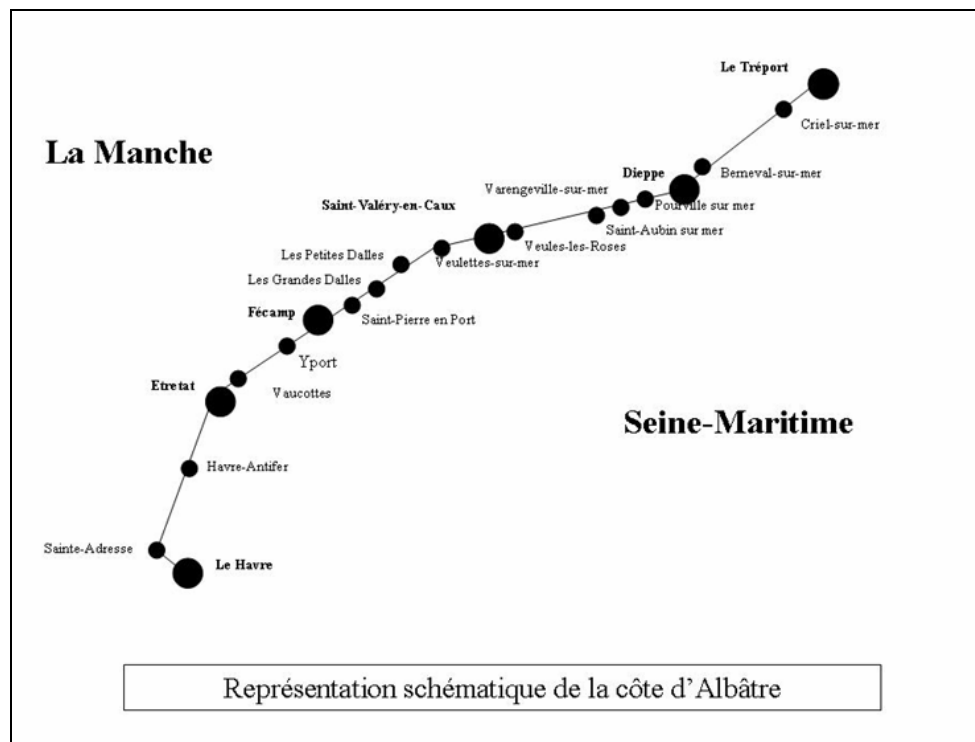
Le Tréport

Criel-sur-mer

La Manche

Berneval-sur-mer

Dieppe

Varengeville-sur-mer

Pourville sur mer

Saint-Valéry-en-Caux

Saint-Aubin sur mer

Veules-les-Roses

Les Petites Dalles

Veulettes-sur-mer

Les Grandes Dalles

Fécamp

Saint-Pierre en Port

Yport

Etretat

Vaucottes

Seine-Maritime

Havre-Antifer

Sainte-Adresse

Le Havre

Représentation schématique de la côte d'Albâtre